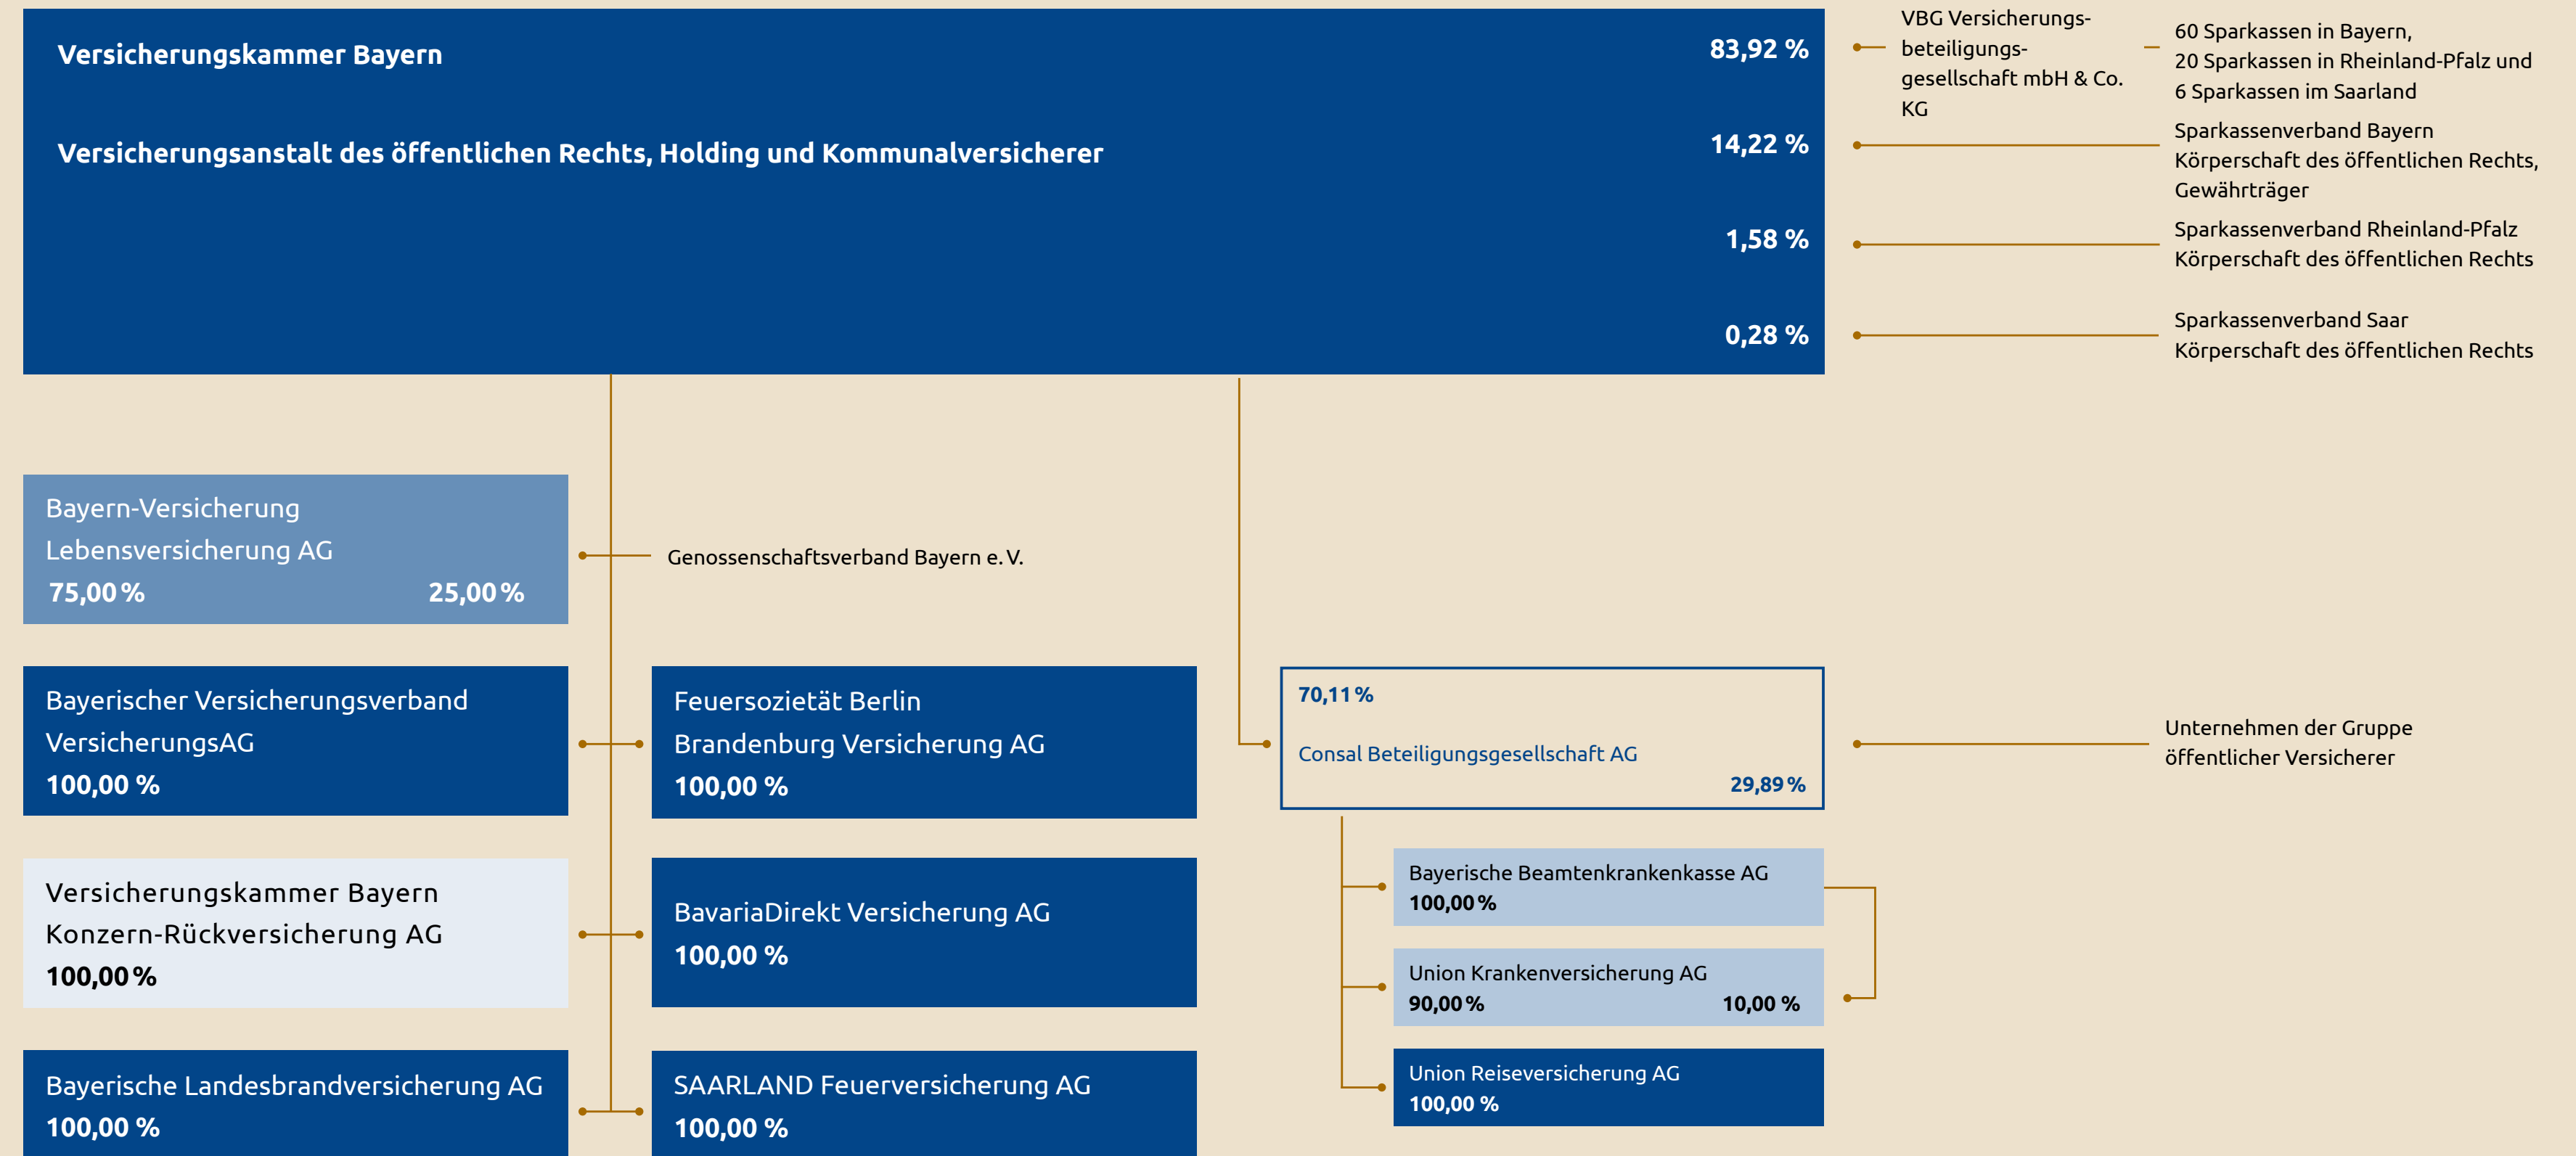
Versicherungskammer Bayern

Versicherungsanstalt des öffentlichen Rechts, Holding und Kommunalversicherer

83,92 %

14,22 %

1,58 %

0,28 %

VBG Versicherungsbeteiligungsgesellschaft mbH & Co. KG

60 Sparkassen in Bayern, 20 Sparkassen in Rheinland-Pfalz und 6 Sparkassen im Saarland

Sparkassenverband Bayern Körperschaft des öffentlichen Rechts, Gewährträger

Sparkassenverband Rheinland-Pfalz Körperschaft des öffentlichen Rechts

Sparkassenverband Saar Körperschaft des öffentlichen Rechts

Bayern-Versicherung Lebensversicherung AG
75,00 % 25,00 %

Genossenschaftsverband Bayern e. V.

Bayerischer Versicherungsverband VersicherungsAG
100,00 %

Feuersozietät Berlin Brandenburg Versicherung AG
100,00 %

70,11 %
Consal Beteiligungsgesellschaft AG
29,89 %

Unternehmen der Gruppe öffentlicher Versicherer

Versicherungskammer Bayern Konzern-Rückversicherung AG
100,00 %

BavariaDirekt Versicherung AG
100,00 %

Bayerische Beamtenkrankenkasse AG
100,00 %

Union Krankenversicherung AG
90,00 % 10,00 %

Union Reiseversicherung AG
100,00 %

Bayerische Landesbrandversicherung AG
100,00 %

SAARLAND Feuerversicherung AG
100,00 %